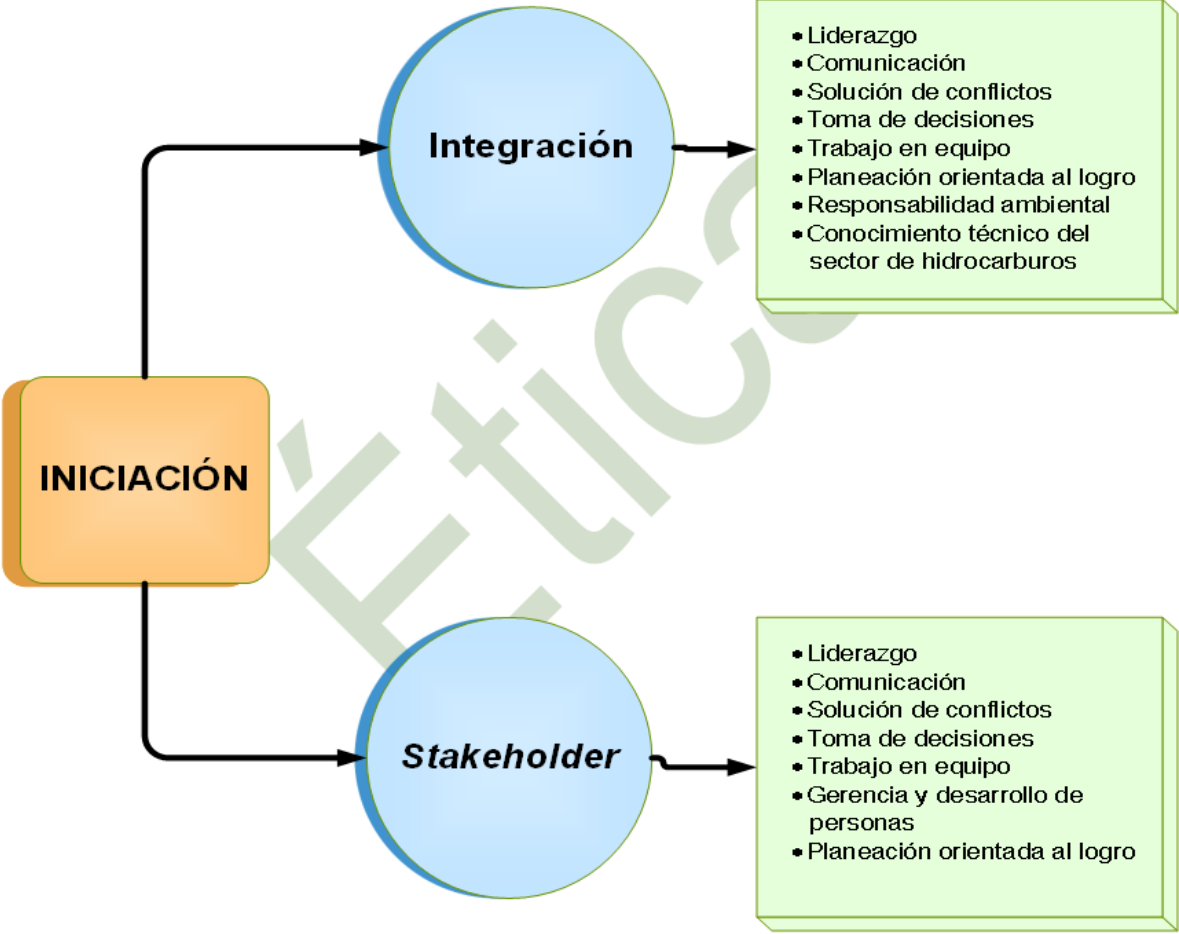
INICIACIÓN

Integración

• Liderazgo
• Comunicación
• Solución de conflictos
• Toma de decisiones
• Trabajo en equipo
• Planeación orientada al logro
• Responsabilidad ambiental
• Conocimiento técnico del sector de hidrocarburos

*Stakeholder*

• Liderazgo
• Comunicación
• Solución de conflictos
• Toma de decisiones
• Trabajo en equipo
• Gerencia y desarrollo de personas
• Planeación orientada al logro

Ética